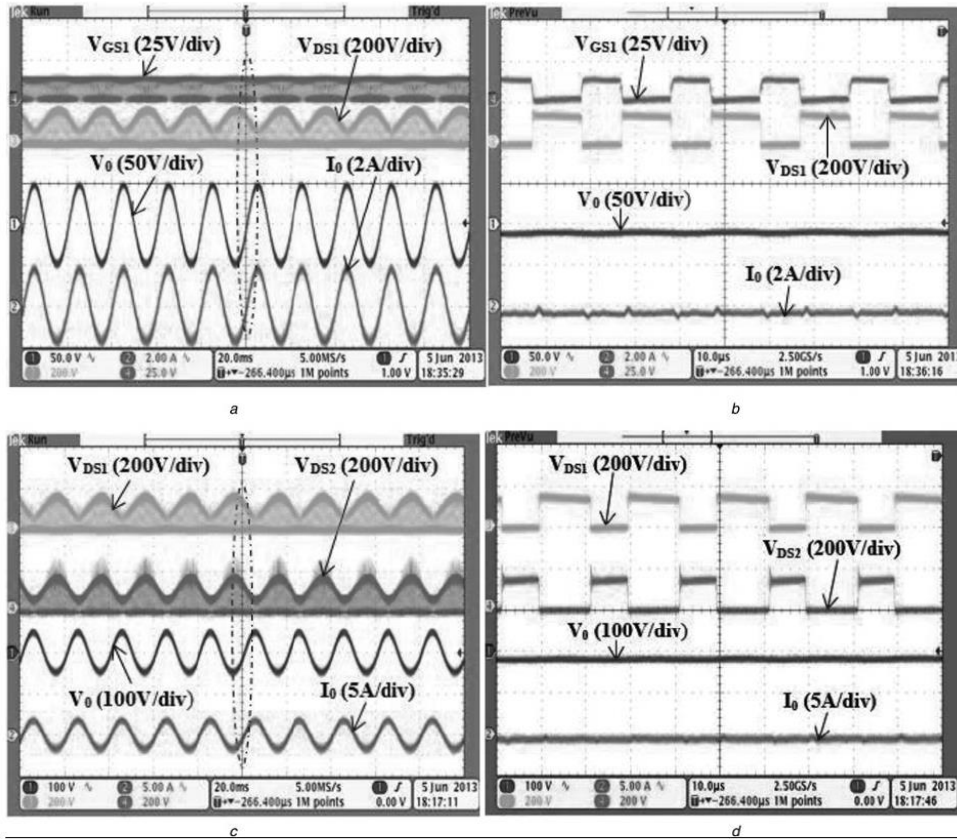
Tek Run Trig'd

$V_{GS1}$ (25V/div)
$V_{DS1}$ (200V/div)
$V_0$ (50V/div)
$I_0$ (2A/div)

50.0 V 2.00 A 20.0ms 5.00MS/s 5 Jun 2013
200 V 25.0 V -266.400µs 1M points 1.00 V 18:35:29

a

Tek PreVu

$V_{GS1}$ (25V/div)
$V_{DS1}$ (200V/div)
$V_0$ (50V/div)
$I_0$ (2A/div)

50.0 V 2.00 A 10.0µs 2.50GS/s 5 Jun 2013
200 V 25.0 V -266.400µs 1M points 1.00 V 18:36:16

b

Tek Run Trig'd

$V_{DS1}$ (200V/div)
$V_{DS2}$ (200V/div)
$V_0$ (100V/div)
$I_0$ (5A/div)

100 V 5.00 A 20.0ms 5.00MS/s 5 Jun 2013
200 V 200 V -266.400µs 1M points 0.00 V 18:17:11

c

Tek PreVu

$V_{DS1}$ (200V/div)
$V_{DS2}$ (200V/div)
$V_0$ (100V/div)
$I_0$ (5A/div)

100 V 5.00 A 10.0µs 2.50GS/s 5 Jun 2013
200 V 200 V -266.400µs 1M points 0.00 V 18:17:46

d